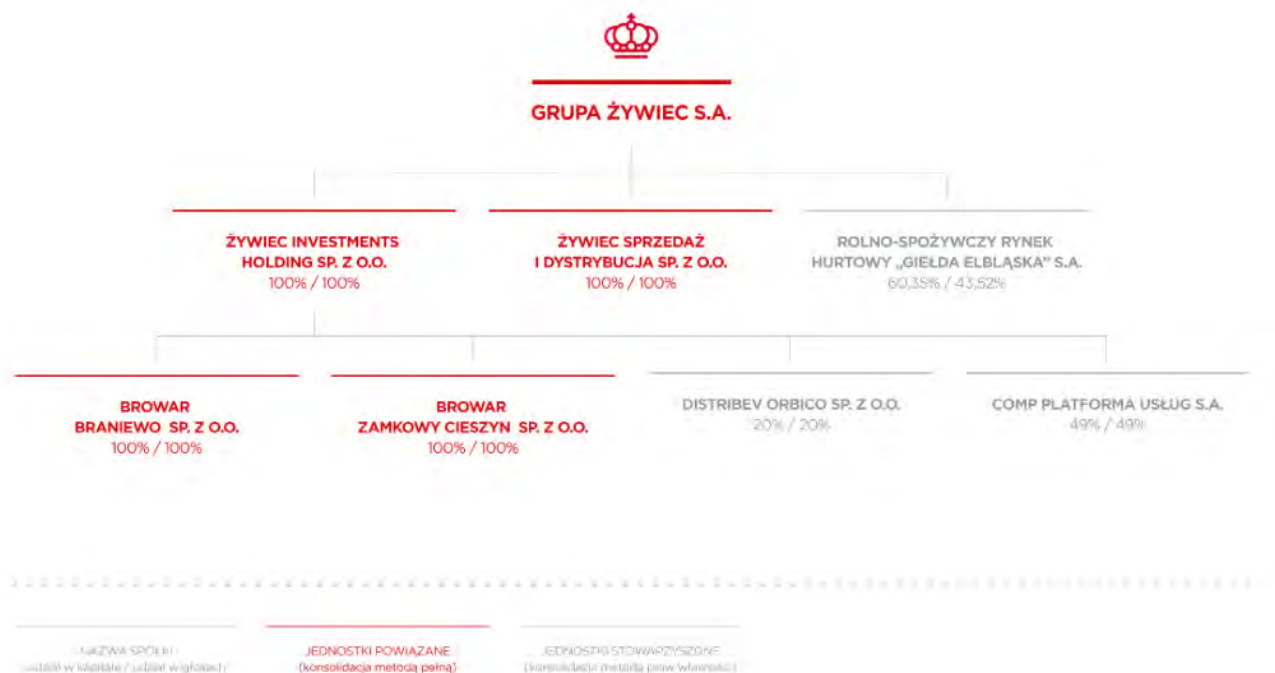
GRUPA ŻYWIEC S.A.

ŻYWIEC INVESTMENTS HOLDING SP. Z O.O.
100% / 100%

ŻYWIEC SPRZEDAŻ I DYSTRYBUCJA SP. Z O.O.
100% / 100%

ROLNO-SPOŻYWCZY RYNEK HURTOWY „GIEŁDA ELBLĄSKA" S.A.
60,35% / 43,52%

BROWAR BRANIEWO SP. Z O.O.
100% / 100%

BROWAR ZAMKOWY CIESZYN SP. Z O.O.
100% / 100%

DISTRIBEV ORBICO SP. Z O.O.
20% / 20%

COMP PLATFORMA USŁUG S.A.
49% / 49%

NAZWA SPÓŁKI
udział w kapitale / udział w głosach

JEDNOSTKI POWIĄZANE
(konsolidacja metodą pełną)

JEDNOSTKI STOWARZYSZONE
(konsolidacja metodą praw własności)